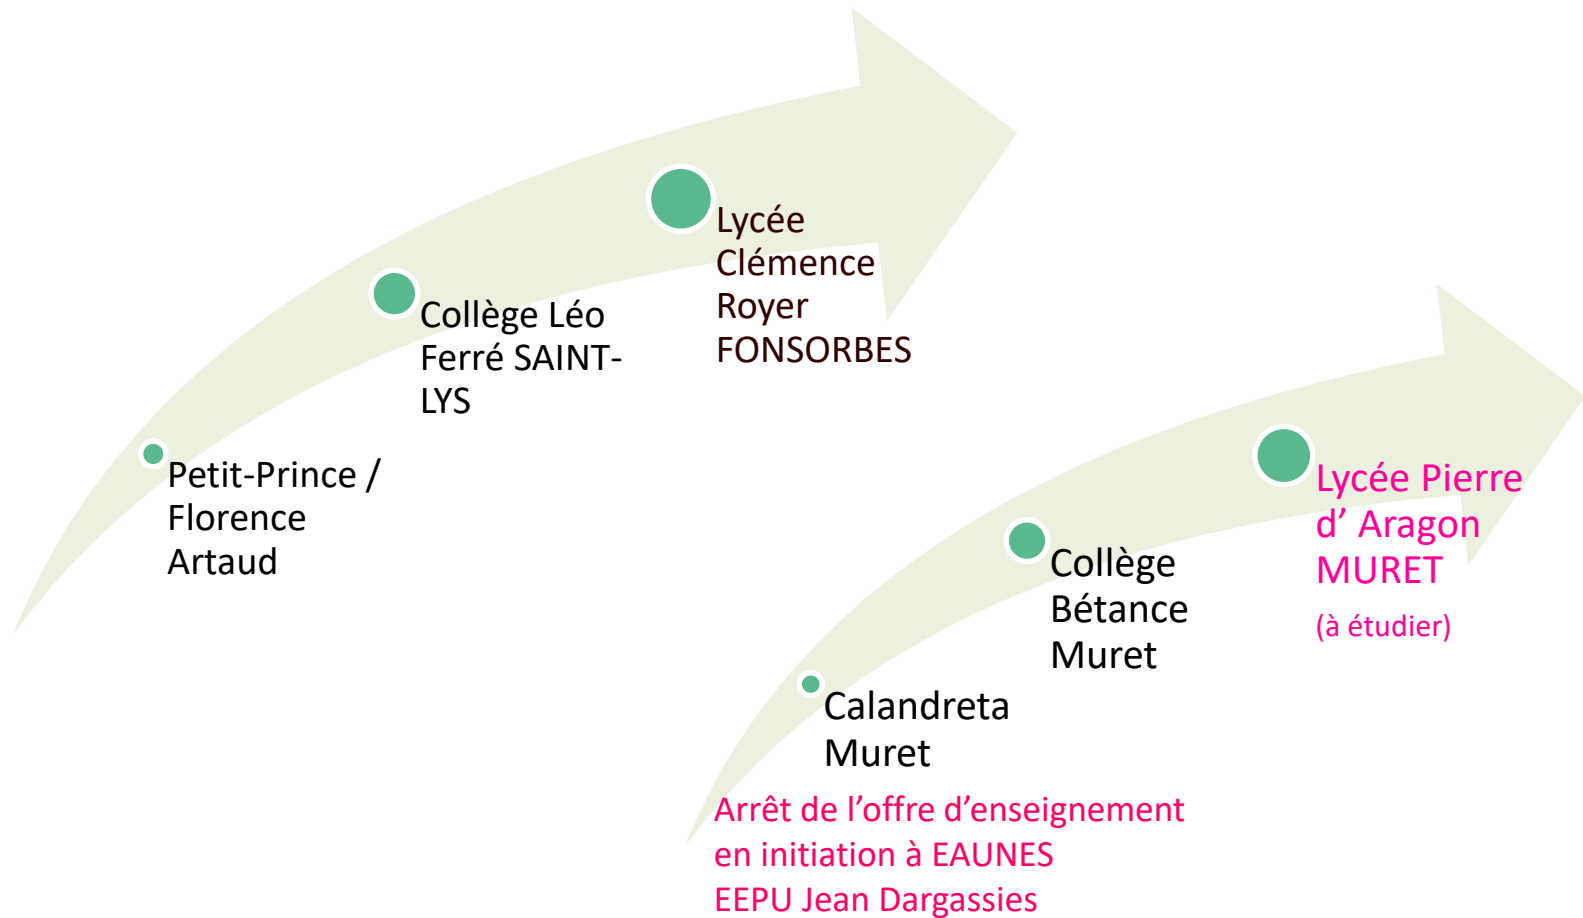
Petit-Prince / Florence Artaud

Collège Léo Ferré SAINT-LYS

Lycée Clémence Royer FONSORBES

Calandreta Muret

Collège Bétance Muret

Lycée Pierre d’ Aragon MURET

(à étudier)

Arrêt de l’offre d’enseignement en initiation à EAUNES EEPU Jean Dargassies